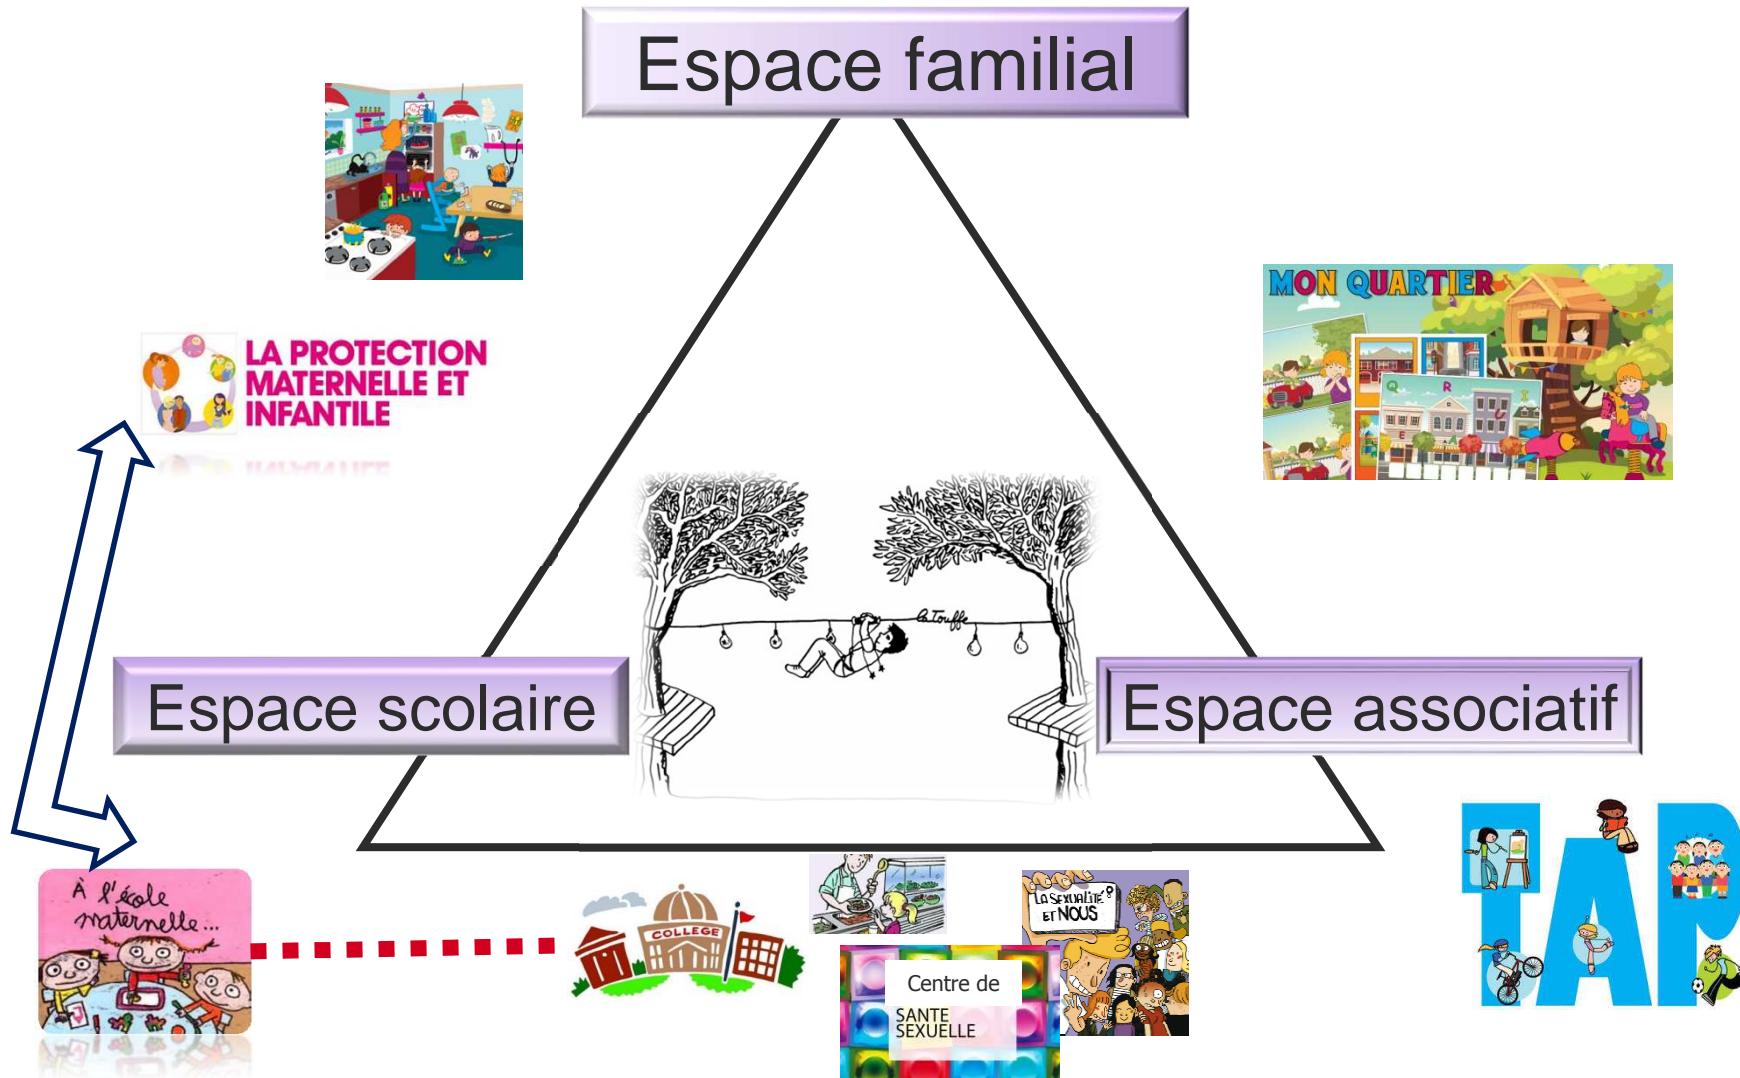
Espace familial

LA PROTECTION MATERNELLE ET INFANTILE

MON QUARTIER

La Touffe

Espace scolaire

Espace associatif

TAP

À l'école maternelle...

COLLEGE

LA SEXUALITÉ ET NOUS

Centre de SANTE SEXUELLE